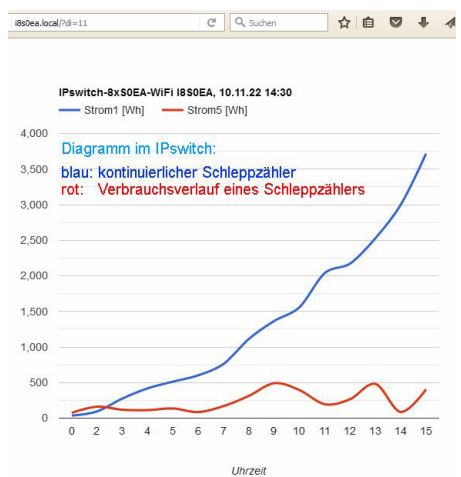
i8s0ea.local/?di=11

Suchen

IPswitch-8xS0EA-WiFi I8S0EA, 10.11.22 14:30

Strom1 [Wh]

Strom5 [Wh]

Diagramm im IPswitch:

blau: kontinuierlicher Schleppzähler

rot: Verbrauchsverlauf eines Schleppzählers

4,000
3,500
3,000
2,500
2,000
1,500
1,000
500
0

0 2 3 4 5 6 7 8 9 10 11 12 13 14 15

Uhrzeit